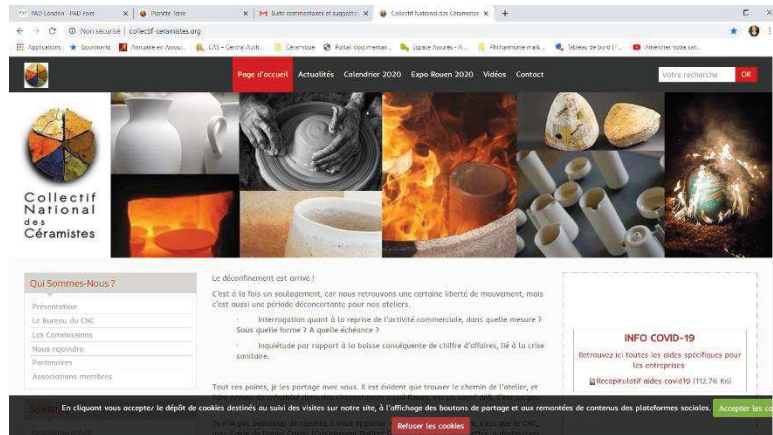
PAD London · PAD Paris | Planète Terre | Suite commentaires et suggestio | Collectif National des Céramistes | +

Non sécurisé | collectif-ceramistes.org

Applications | Bookmarks | Annuaire en Assoc... | CNS – Central Auth... | Céramique | Portail documentair... | Espace Assures – A... | Philharmonie mak... | Tableau de bord (7... | Atteindre toute sai...

Page d'accueil Actualités Calendrier 2020 Expo Rouen 2020 Vidéos Contact

Votre recherche OK

Collectif National des Céramistes

Qui Sommes-Nous ?

Présentation

Le Bureau du CNC

Les Commissions

Nous rejoindre

Partenaires

Associations membres

Le déconfinement est arrivé !

C'est à la fois un soulagement, car nous retrouvons une certaine liberté de mouvement, mais c'est aussi une période déconcertante pour nos ateliers.

Interrogation quant à la reprise de l'activité commerciale, dans quelle mesure ? Sous quelle forme ? A quelle échéance ?

Inquiétude par rapport à la baisse conséquente de chiffre d'affaires, lié à la crise sanitaire.

Tout ces points, je les partage avec vous. Il est évident que trouver le chemin de l'atelier, et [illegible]

INFO COVID-19

Retrouvez ici toutes les aides spécifiques pour les entreprises

Recapitulatif aides covid19 (112.76 Ko)

En cliquant vous acceptez le dépôt de cookies destinés au suivi des visites sur notre site, à l'affichage des boutons de partage et aux remontées de contenus des plateformes sociales.

Accepter les co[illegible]

Refuser les cookies